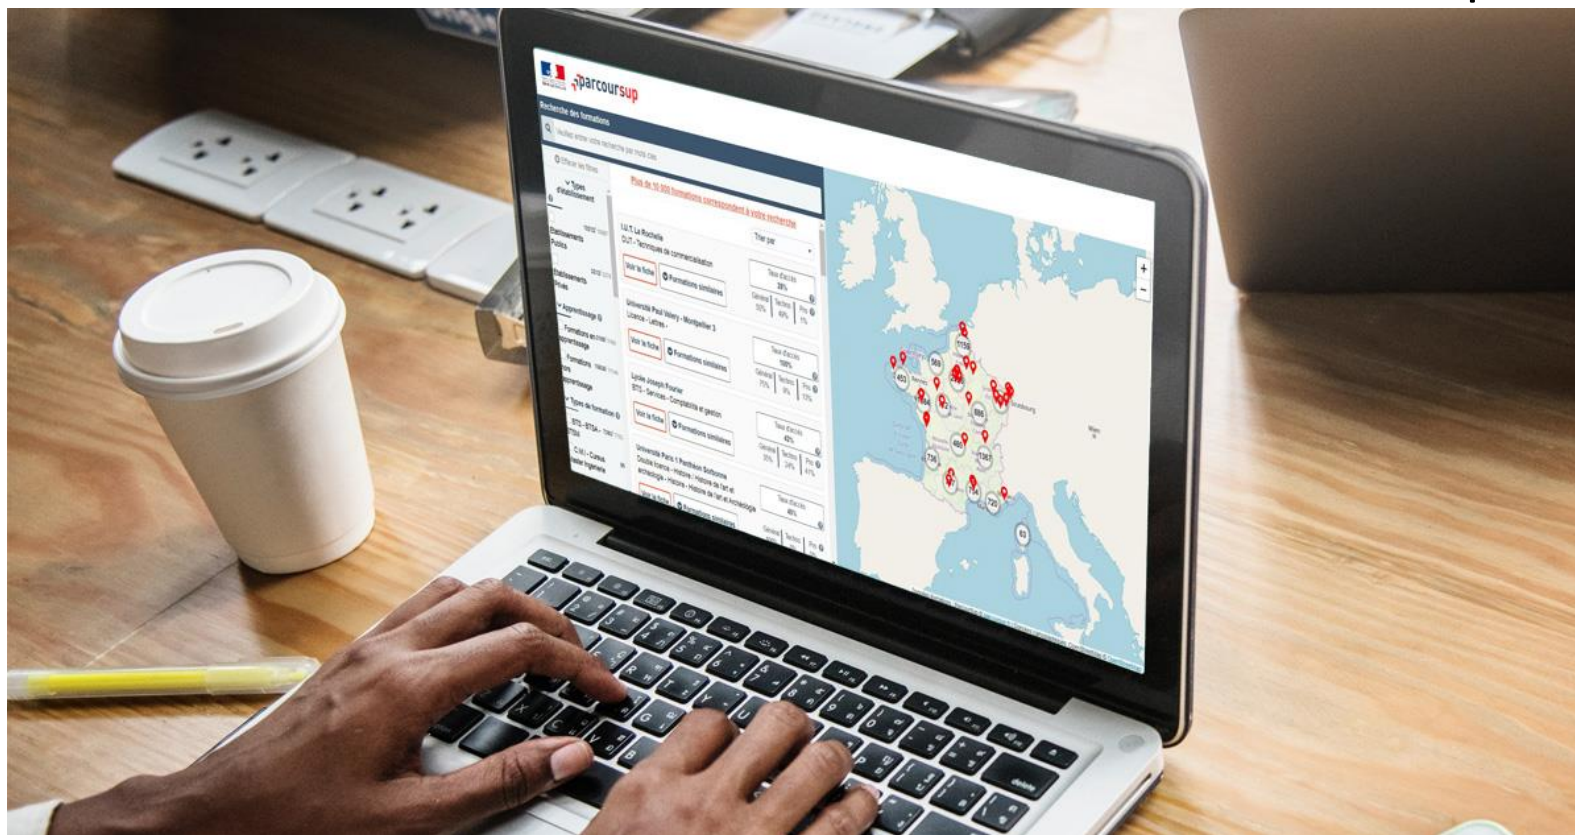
parcoursup

Recherche des formations

Veuillez entrer votre recherche par mots clés

Effacer les filtres

Types d'établissement

Etablissements Publics

Etablissements Privés

Apprentissage

Formations en apprentissage

Formations hors apprentissage

Types de formation

BTS - BTSA - DTS

C.M.I - Cursus Master Ingénierie

Plus de 10 000 formations correspondent à votre recherche

Trier par

I.U.T La Rochelle
DUT - Techniques de commercialisation

Voir la fiche

Formations similaires

Taux d'accès 28%

Général 55% Techno 40% Pro 5%

Université Paul Valery - Montpellier 3
Licence - Lettres -

Voir la fiche

Formations similaires

Taux d'accès 100%

Général 75% Techno 9% Pro 13%

Lycée Joseph Fourier
BTS - Services - Comptabilité et gestion

Voir la fiche

Formations similaires

Taux d'accès 45%

Général 35% Techno 24% Pro 41%

Université Paris 1 Panthéon Sorbonne
Double licence - Histoire / Histoire de l'art et archéologie - Histoire - Histoire de l'art et Archéologie

Voir la fiche

Formations similaires

Taux d'accès 48%

Général Techno Pro

1159
569
453
886
480
1367
736
704
720
83